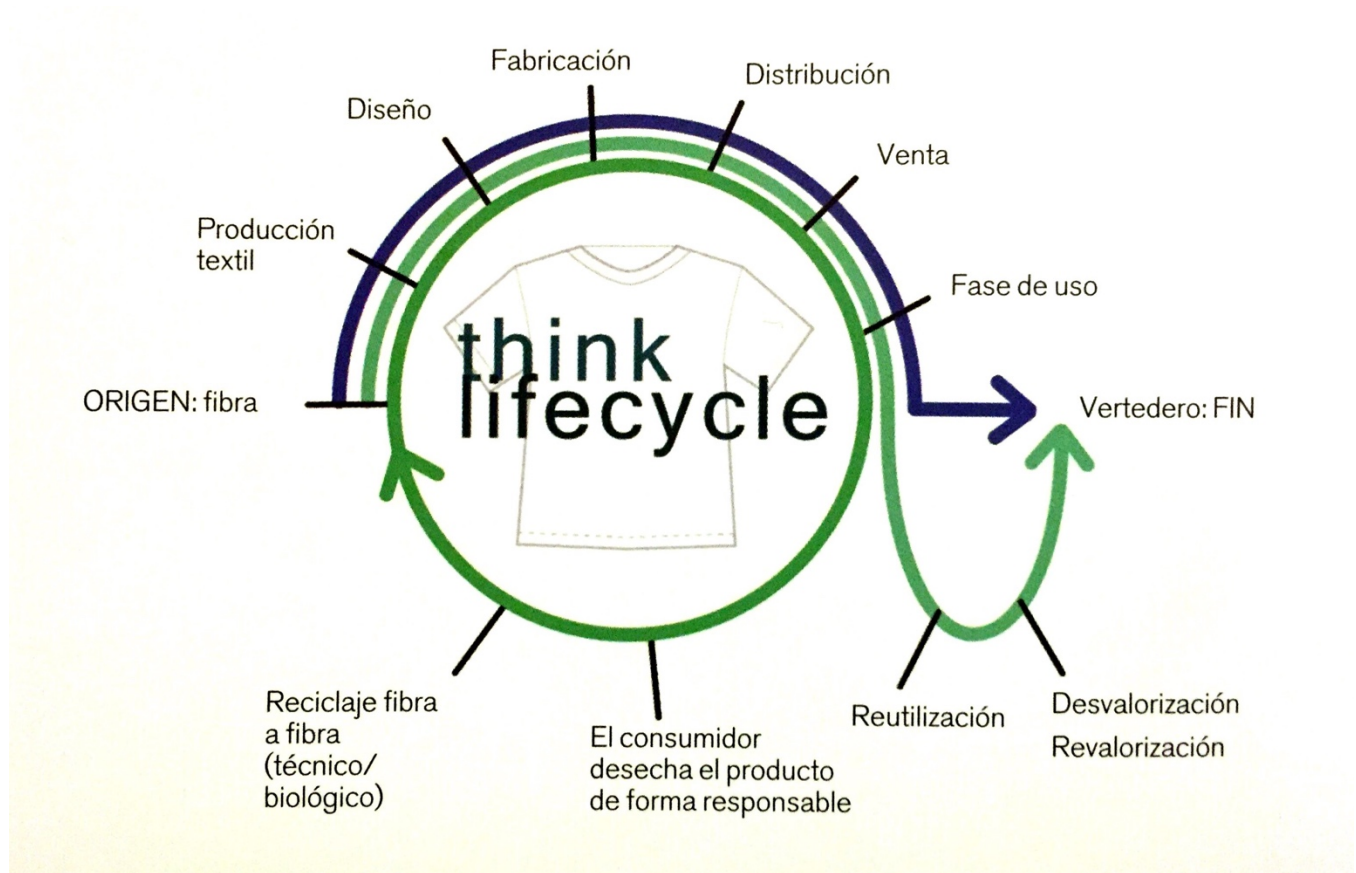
Fabricación

Distribución

Diseño

Venta

Producción textil

Fase de uso

think lifecycle

ORIGEN: fibra

Vertedero: FIN

Reciclaje fibra a fibra (técnico/ biológico)

El consumidor desecha el producto de forma responsable

Reutilización

Desvalorización

Revalorización